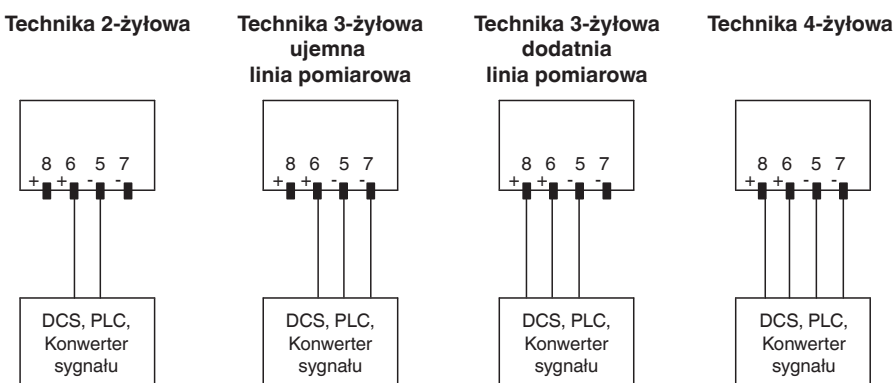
Technika 2-żyłowa

8 6 5 7
+ + - -

DCS, PLC, Konwerter sygnału

Technika 3-żyłowa ujemna linia pomiarowa

8 6 5 7
+ + - -

DCS, PLC, Konwerter sygnału

Technika 3-żyłowa dodatnia linia pomiarowa

8 6 5 7
+ + - -

DCS, PLC, Konwerter sygnału

Technika 4-żyłowa

8 6 5 7
+ + - -

DCS, PLC, Konwerter sygnału